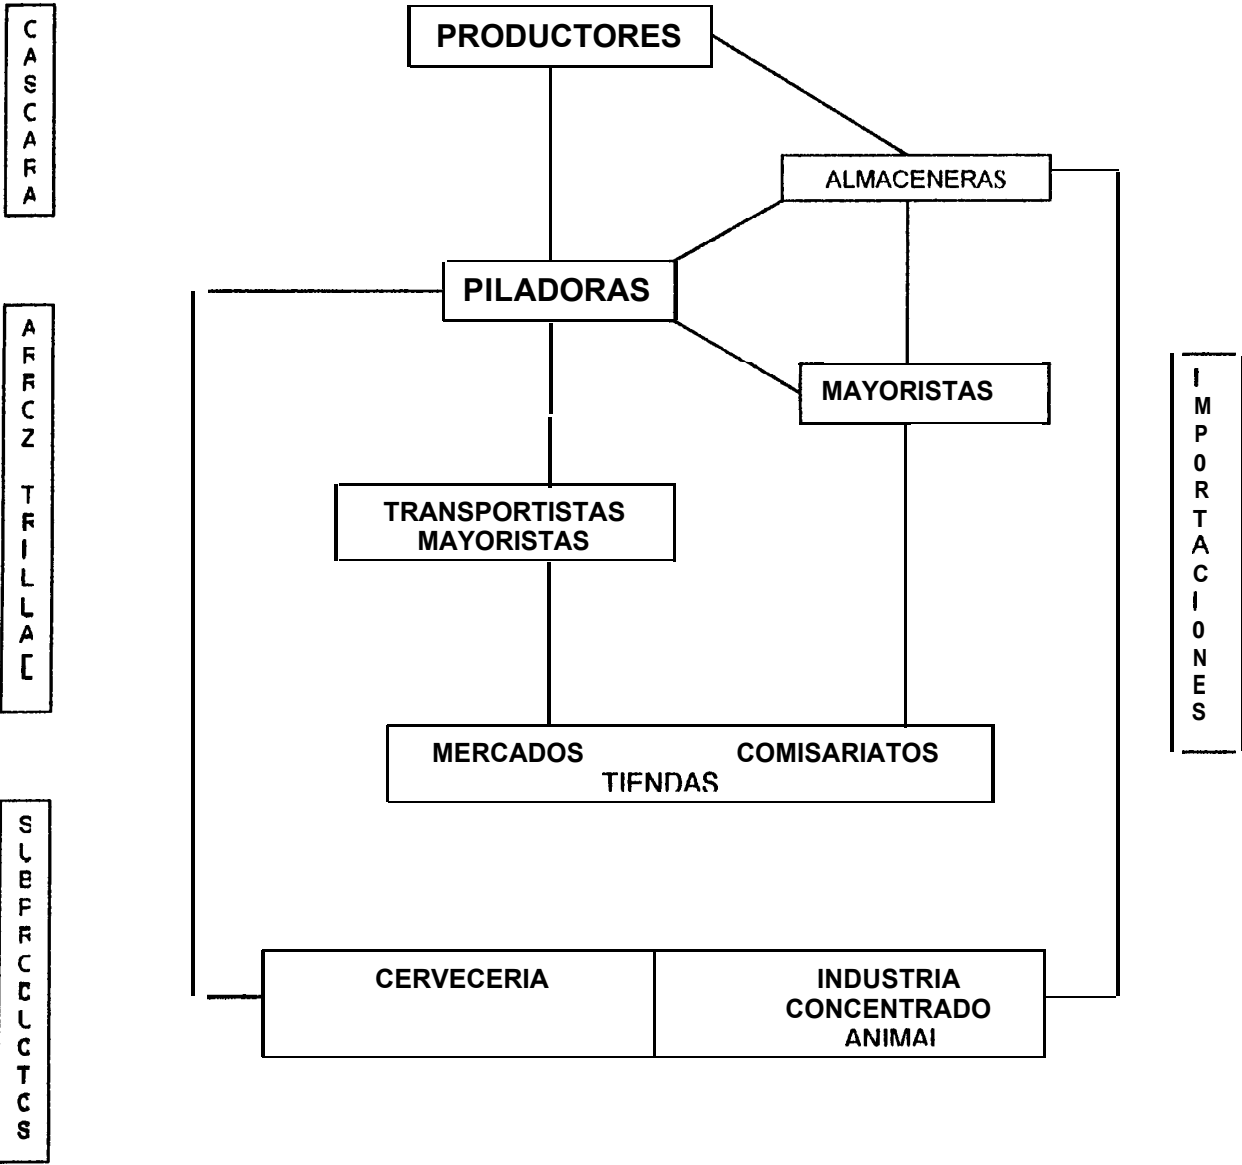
CASCARA

ARROZ TRILLAD

SUBPRODUCTOS

PRODUCTORES

ALMACENERAS

PILADORAS

MAYORISTAS

IMP0RTACI0NES

TRANSPORTISTAS MAYORISTAS

MERCADOS COMISARIATOS TIENDAS

CERVECERIA

INDUSTRIA CONCENTRADO ANIMAL